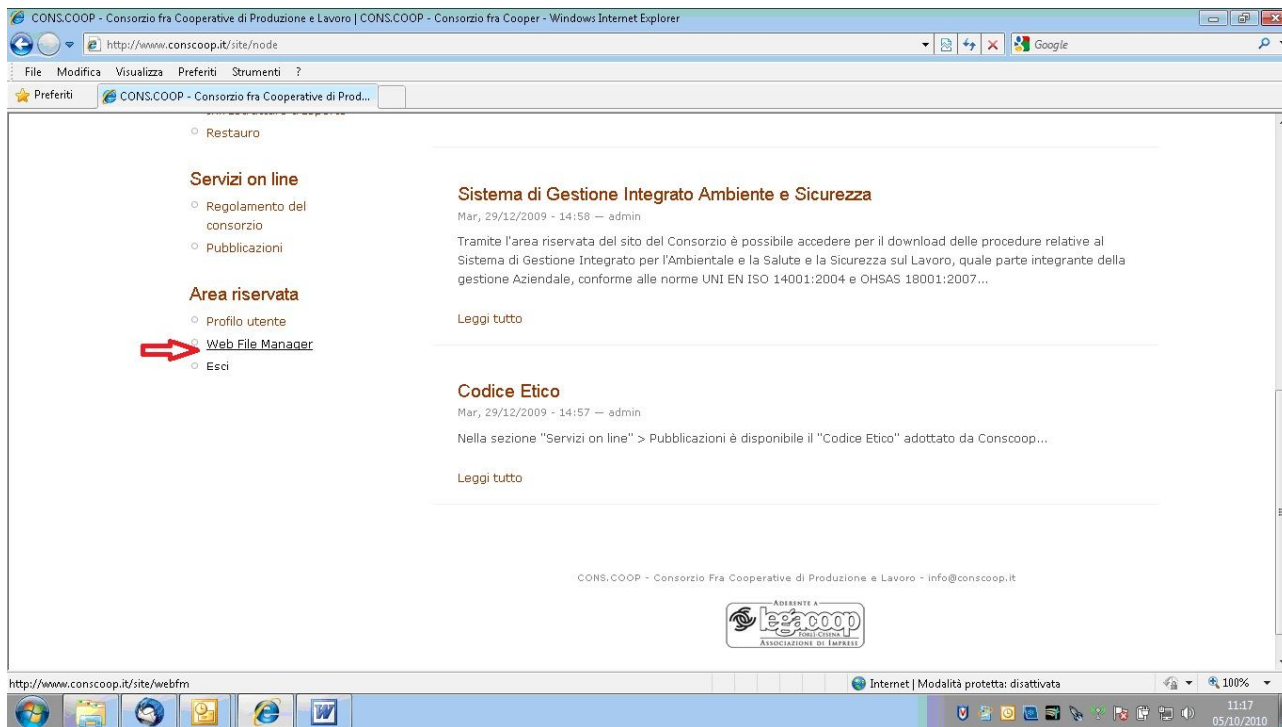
CONS.COOP - Consorzio fra Cooperative di Produzione e Lavoro | CONS.COOP - Consorzio fra Cooper - Windows Internet Explorer

http://www.conscoop.it/site/node

Google

File Modifica Visualizza Preferiti Strumenti ?

Preferiti

CONS.COOP - Consorzio fra Cooperative di Prod...

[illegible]

Restauro

Servizi on line

Regolamento del consorzio

Pubblicazioni

Area riservata

Profilo utente

Web File Manager

Esci

Sistema di Gestione Integrato Ambiente e Sicurezza

Mar, 29/12/2009 - 14:58 — admin

Tramite l'area riservata del sito del Consorzio è possibile accedere per il download delle procedure relative al Sistema di Gestione Integrato per l'Ambientale e la Salute e la Sicurezza sul Lavoro, quale parte integrante della gestione Aziendale, conforme alle norme UNI EN ISO 14001:2004 e OHSAS 18001:2007...

Leggi tutto

Codice Etico

Mar, 29/12/2009 - 14:57 — admin

Nella sezione "Servizi on line" > Pubblicazioni è disponibile il "Codice Etico" adottato da Conscoop...

Leggi tutto

CONS.COOP - Consorzio Fra Cooperative di Produzione e Lavoro - info@conscoop.it

ADERENTE A legacoop FORLÌ-CESENA ASSOCIAZIONE DI IMPRESE

http://www.conscoop.it/site/webfm

Internet | Modalità protetta: disattivata

100%

11:17
05/10/2010